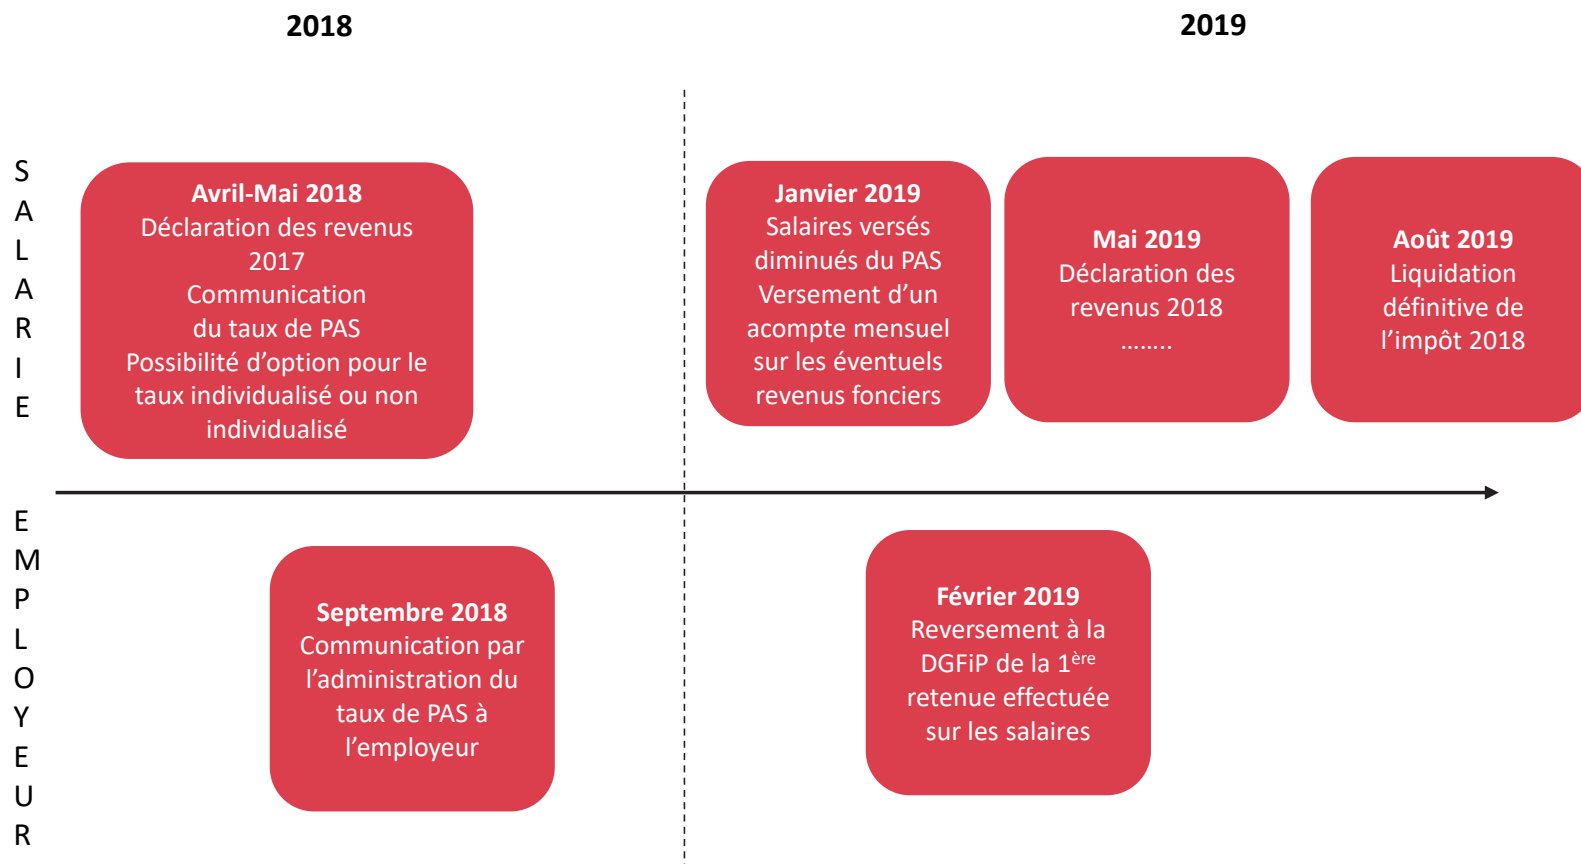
2018

2019

S
A
L
A
R
I
E

Avril-Mai 2018
Déclaration des revenus 2017
Communication du taux de PAS
Possibilité d'option pour le taux individualisé ou non individualisé

Janvier 2019
Salaires versés diminués du PAS
Versement d'un acompte mensuel sur les éventuels revenus fonciers

Mai 2019
Déclaration des revenus 2018
……..

Août 2019
Liquidation définitive de l'impôt 2018

E
M
P
L
O
Y
E
U
R

Septembre 2018
Communication par l'administration du taux de PAS à l'employeur

Février 2019
Reversement à la DGFiP de la 1$^{ère}$ retenue effectuée sur les salaires